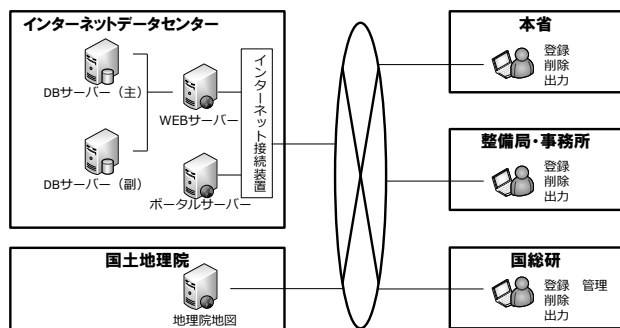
インターネットデータセンター

DBサーバー（主）

WEBサーバー

インターネット接続装置

DBサーバー（副）

ポータルサーバー

国土地理院

地理院地図

本省

登録
削除
出力

整備局・事務所

登録
削除
出力

国総研

登録　管理
削除
出力